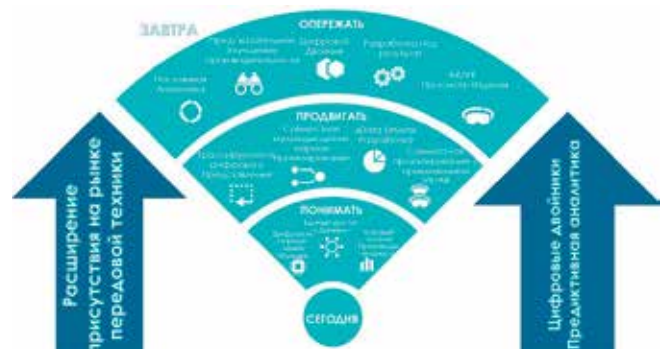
ЗАВТРА

ОПЕРЕЖАТЬ

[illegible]

Цифровой Двойник

Разработка под результат

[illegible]

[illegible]

ПРОДВИГАТЬ

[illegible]

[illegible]

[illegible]

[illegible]

ПОНИМАТЬ

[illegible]

СЕГОДНЯ

Расширение присутствия на рынке передовой техники

Цифровые двойники Предиктивная аналитика